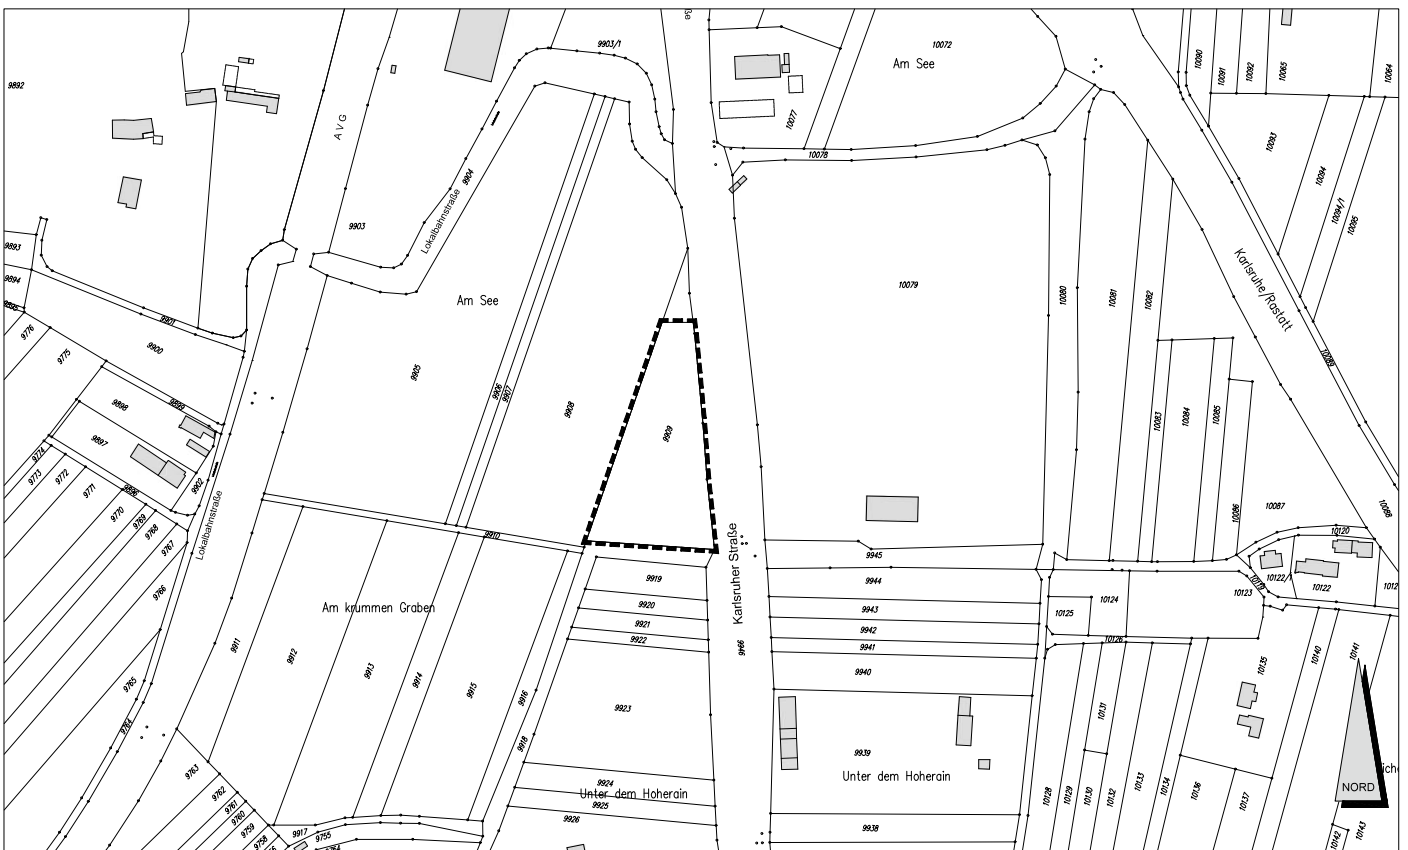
9892
AVG
9903/1
Am See
10072
10077
10078
10090
10091
10092
10065
10064
10093
10094
10094/1
10095
Lokalbahnstraße
9904
9903
9893
9894
9895
Am See
10079
10080
10081
10082
Karlsruhe/Rastatt
10089
9776
9775
9901
9900
9898
9899
9897
9925
9906
9907
9908
9909
10083
10084
10085
9774
9773
9772
9771
9770
9769
9768
9767
9896
9902
Lokalbahnstraße
10086
10087
10088
9910
9945
10120
10122/1
10122
10121
10123
10124
10125
10126
9919
9920
9921
9922
9944
9943
9942
9941
9940
Karlsruher Straße
9946
9766
Am krummen Graben
9911
9912
9913
9914
9915
9916
9918
9923
9765
9764
9763
9762
9761
9760
9759
9758
9917
9755
9754
9924
Unter dem Hoherain
9925
9926
9939
Unter dem Hoherain
9938
10128
10129
10130
10131
10132
10133
10134
10135
10136
10137
10140
10141
10142
10143
NORD
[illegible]iche